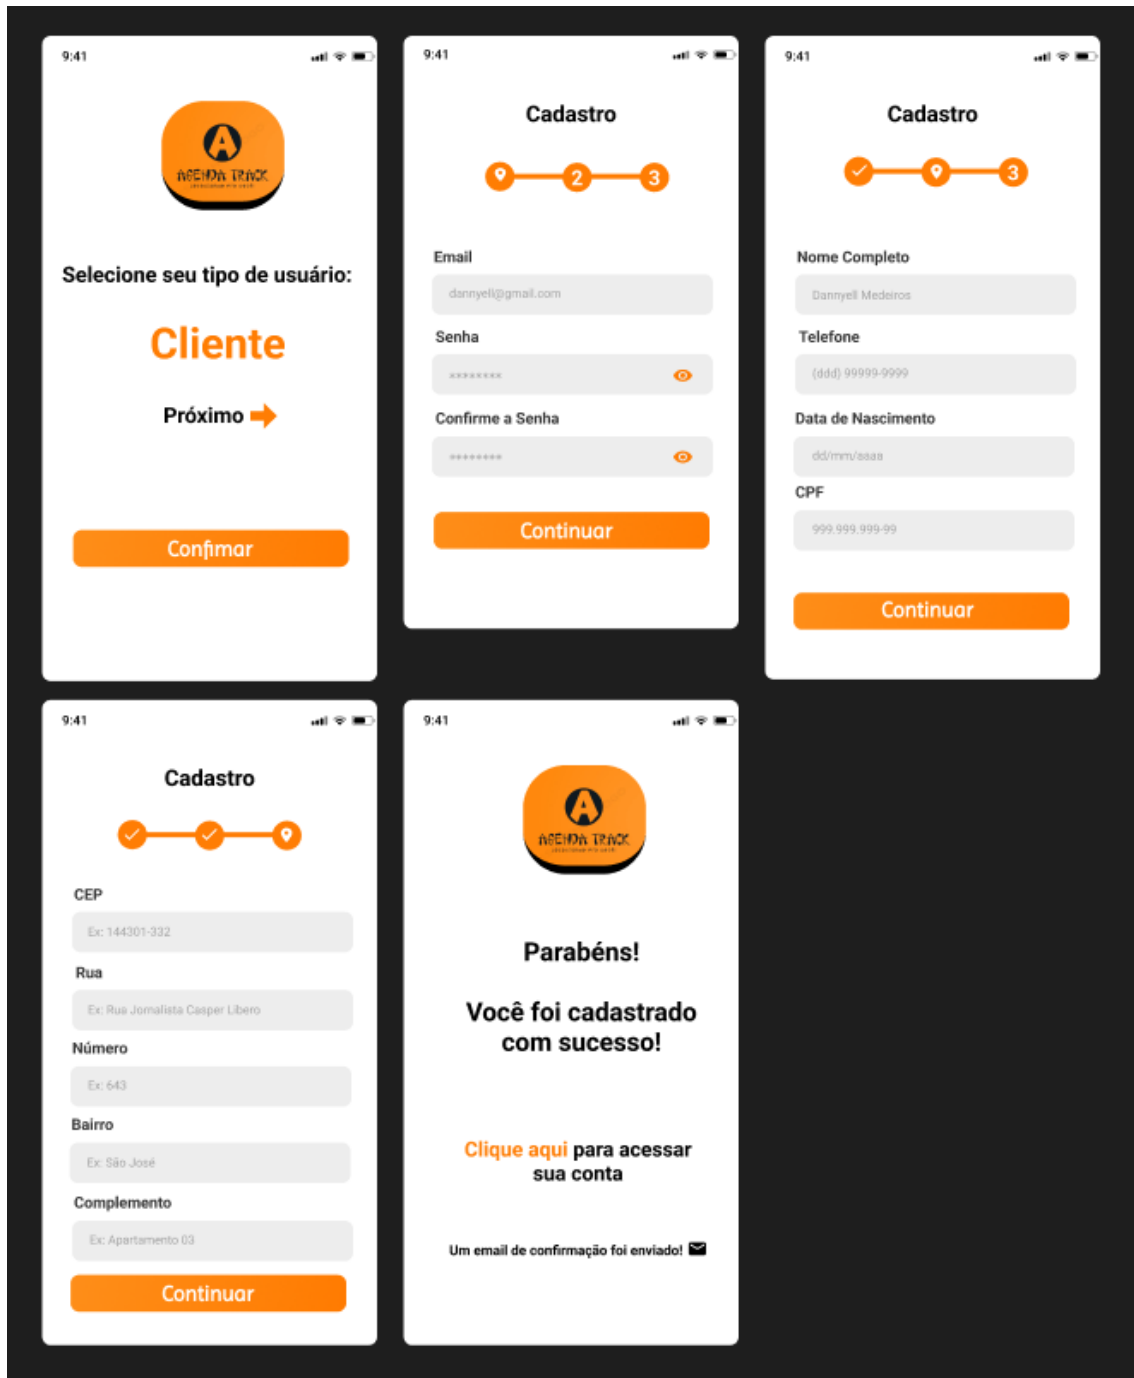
9:41

AGENDA TRACK

Selecione seu tipo de usuário:

Cliente

Próximo

Confimar

9:41

Cadastro

2 3

Email

dannyell@gmail.com

Senha

********

Confirme a Senha

********

Continuar

9:41

Cadastro

3

Nome Completo

Dannyell Medeiros

Telefone

(ddd) 99999-9999

Data de Nascimento

dd/mm/aaaa

CPF

999.999.999-99

Continuar

9:41

Cadastro

CEP

Ex: 144301-332

Rua

Ex: Rua Jornalista Casper Libero

Número

Ex: 643

Bairro

Ex: São José

Complemento

Ex: Apartamento 03

Continuar

9:41

AGENDA TRACK

Parabéns!

Você foi cadastrado com sucesso!

Clique aqui para acessar sua conta

Um email de confirmação foi enviado!